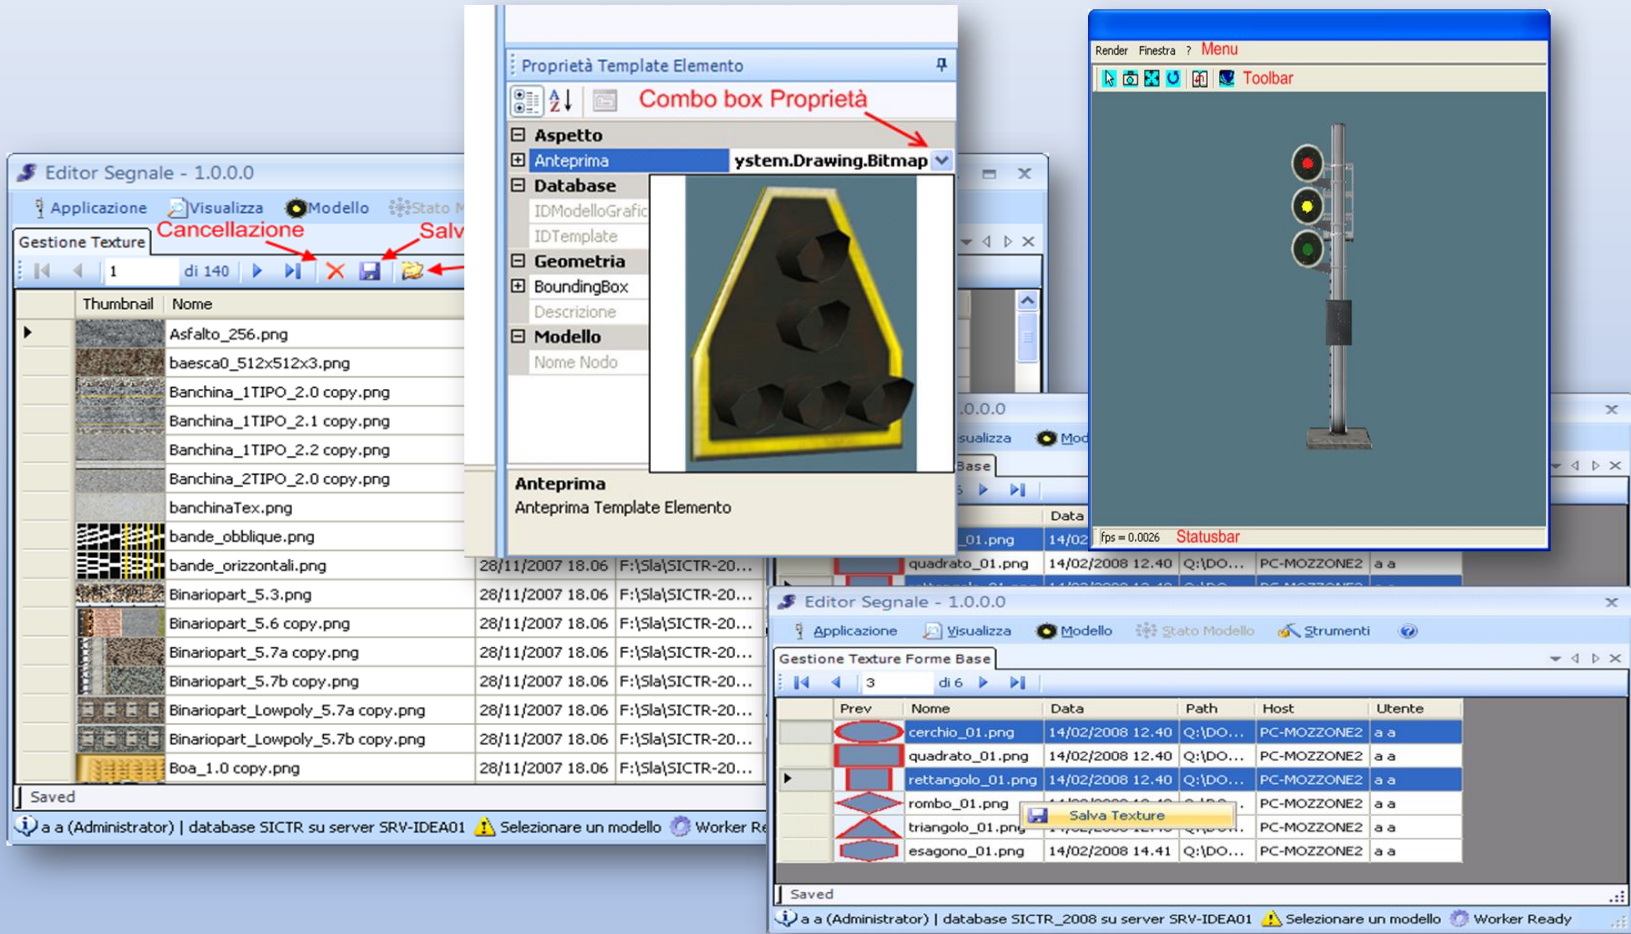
Editor Segnale - 1.0.0.0

Applicazione Visualizza Modello Stato M

Gestione Texture

Cancellazione

Salv

1 di 140

| | Thumbnail | Nome | | |
|---|---|---|---|---|
| ▶ | | Asfalto_256.png | | |
| | | baesca0_512x512x3.png | | |
| | | Banchina_1TIPO_2.0 copy.png | | |
| | | Banchina_1TIPO_2.1 copy.png | | |
| | | Banchina_1TIPO_2.2 copy.png | | |
| | | Banchina_2TIPO_2.0 copy.png | | |
| | | banchinaTex.png | | |
| | | bande_obblique.png | | |
| | | bande_orizzontali.png | 28/11/2007 18.06 | F:\Sla\SICTR-20... |
| | | Binariopart_5.3.png | 28/11/2007 18.06 | F:\Sla\SICTR-20... |
| | | Binariopart_5.6 copy.png | 28/11/2007 18.06 | F:\Sla\SICTR-20... |
| | | Binariopart_5.7a copy.png | 28/11/2007 18.06 | F:\Sla\SICTR-20... |
| | | Binariopart_5.7b copy.png | 28/11/2007 18.06 | F:\Sla\SICTR-20... |
| | | Binariopart_Lowpoly_5.7a copy.png | 28/11/2007 18.06 | F:\Sla\SICTR-20... |
| | | Binariopart_Lowpoly_5.7b copy.png | 28/11/2007 18.06 | F:\Sla\SICTR-20... |
| | | Boa_1.0 copy.png | 28/11/2007 18.06 | F:\Sla\SICTR-20... |

Saved

a a (Administrator) | database SICTR su server SRV-IDEA01 Selezionare un modello Worker Re

Proprietà Template Elemento

Combo box Proprietà

Aspetto
Anteprima ystem.Drawing.Bitmap
Database
IDModelloGrafic
IDTemplate
Geometria
BoundingBox
Descrizione
Modello
Nome Nodo

Anteprima
Anteprima Template Elemento

Render Finestra ? Menu

Toolbar

fps = 0.0026 Statusbar

.0.0.0
sualizza Mod
Base
Data
_01.png 14/02

Editor Segnale - 1.0.0.0

Applicazione Visualizza Modello Stato Modello Strumenti

Gestione Texture Forme Base

3 di 6

| | Prev | Nome | Data | Path | Host | Utente |
|---|---|---|---|---|---|---|
| | | cerchio_01.png | 14/02/2008 12.40 | Q:\DO... | PC-MOZZONE2 | a a |
| | | quadrato_01.png | 14/02/2008 12.40 | Q:\DO... | PC-MOZZONE2 | a a |
| ▶ | | rettangolo_01.png | 14/02/2008 12.40 | Q:\DO... | PC-MOZZONE2 | a a |
| | | rombo_01.png | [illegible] | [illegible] | PC-MOZZONE2 | a a |
| | | triangolo_01.png | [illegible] | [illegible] | PC-MOZZONE2 | a a |
| | | esagono_01.png | 14/02/2008 14.41 | Q:\DO... | PC-MOZZONE2 | a a |

Salva Texture

Saved

a a (Administrator) | database SICTR_2008 su server SRV-IDEA01 Selezionare un modello Worker Ready